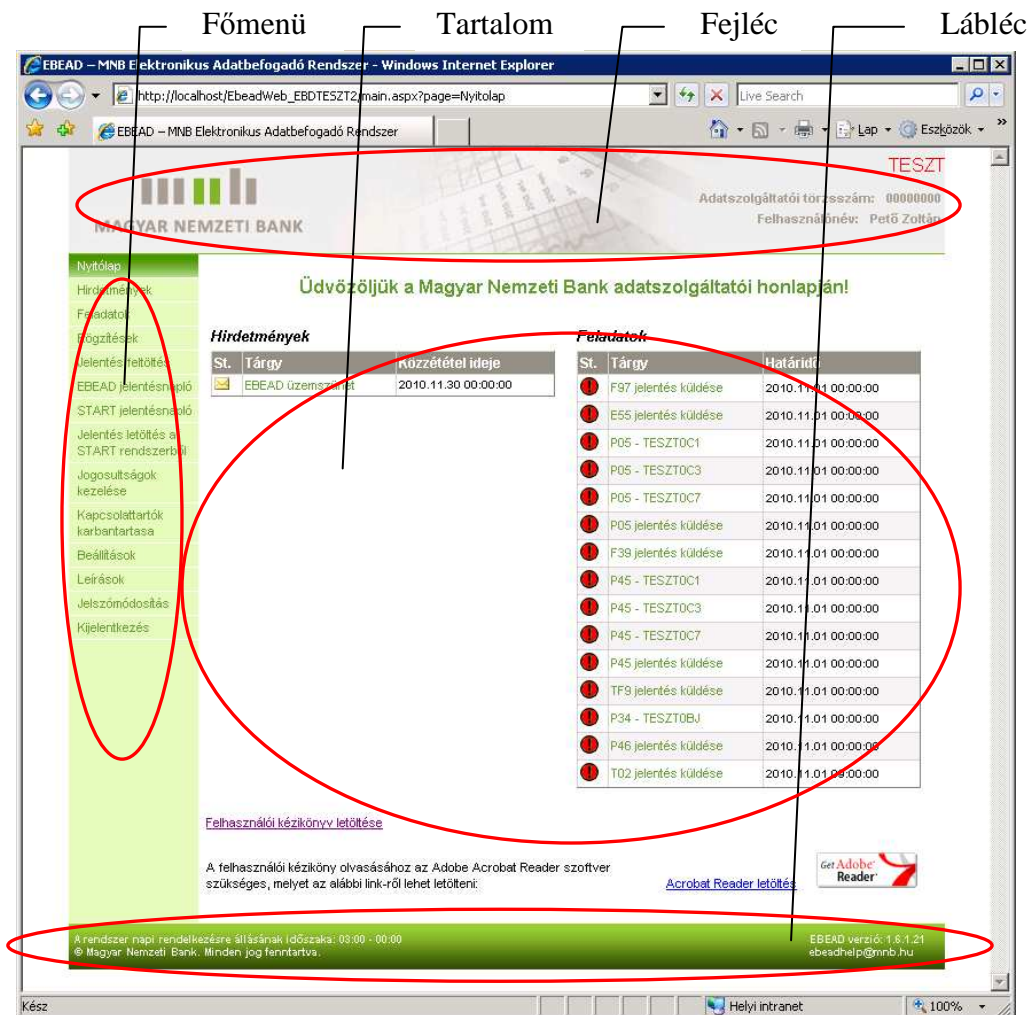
Főmenü Tartalom Fejléc Lábléc

EBEAD – MNB Elektronikus Adatbefogadó Rendszer - Windows Internet Explorer

http://localhost/EbeadWeb_EBDTESZT2/main.aspx?page=Nyitolap

Live Search

EBEAD – MNB Elektronikus Adatbefogadó Rendszer

Lap Eszközök

TESZT

MAGYAR NEMZETI BANK

Adatszolgáltatói törzsszám: 00000000
Felhasználónév: Pető Zoltán

Nyitólap
Hirdetmények
Feladatok
Rögzítések
Jelentés feltöltés
EBEAD jelentésnapló
START jelentésnapló
Jelentés letöltés a START rendszerből
Jogosultságok kezelése
Kapcsolattartók karbantartása
Beállítások
Leírások
Jelszómódosítás
Kijelentkezés

Üdvözöljük a Magyar Nemzeti Bank adatszolgáltatói honlapján!

Hirdetmények

| St. | Tárgy | Közzététel ideje |
|---|---|---|
| | EBEAD üzemszünet | 2010.11.30 00:00:00 |

Feladatok

| St. | Tárgy | Határidő |
|---|---|---|
| | F97 jelentés küldése | 2010.11.01 00:00:00 |
| | E55 jelentés küldése | 2010.11.01 00:00:00 |
| | P05 - TESZT0C1 | 2010.11.01 00:00:00 |
| | P05 - TESZT0C3 | 2010.11.01 00:00:00 |
| | P05 - TESZT0C7 | 2010.11.01 00:00:00 |
| | P05 jelentés küldése | 2010.11.01 00:00:00 |
| | F39 jelentés küldése | 2010.11.01 00:00:00 |
| | P45 - TESZT0C1 | 2010.11.01 00:00:00 |
| | P45 - TESZT0C3 | 2010.11.01 00:00:00 |
| | P45 - TESZT0C7 | 2010.11.01 00:00:00 |
| | P45 jelentés küldése | 2010.11.01 00:00:00 |
| | TF9 jelentés küldése | 2010.11.01 00:00:00 |
| | P34 - TESZT0BJ | 2010.11.01 00:00:00 |
| | P46 jelentés küldése | 2010.11.01 00:00:00 |
| | T02 jelentés küldése | 2010.11.01 00:00:00 |

Felhasználói kézikönyv letöltése

A felhasználói kézikönyv olvasásához az Adobe Acrobat Reader szoftver szükséges, melyet az alábbi link-ről lehet letölteni:

Acrobat Reader letöltés

Get Adobe Reader

A rendszer napi rendelkezésre állásának időszaka: 03:00 - 00:00
© Magyar Nemzeti Bank. Minden jog fenntartva.

EBEAD verzió: 1.6.1.21
ebeadhelp@mnb.hu

Kész

Helyi intranet

100%